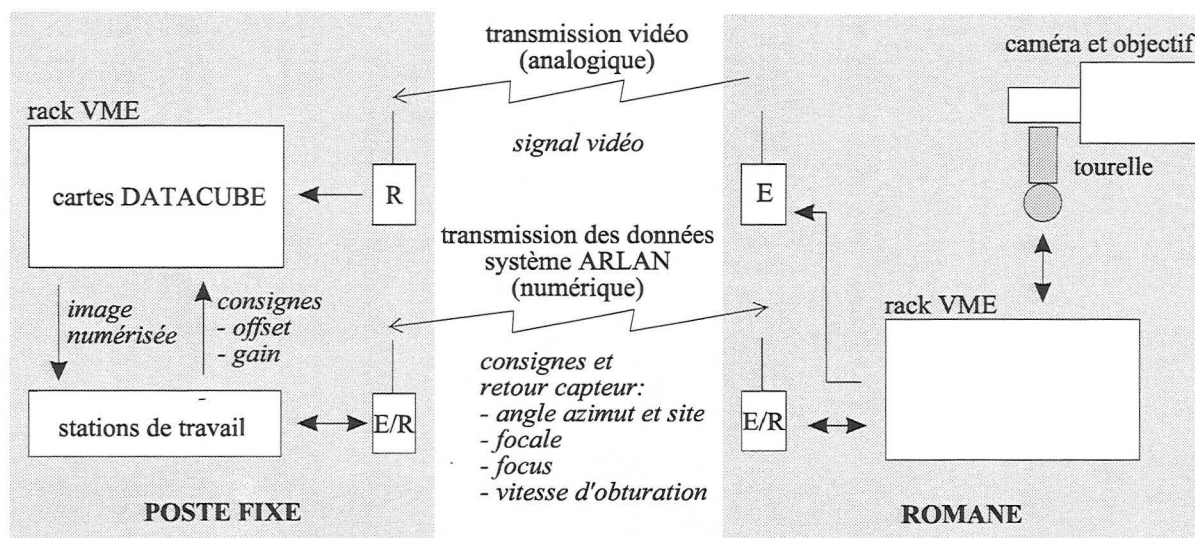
transmission vidéo (analogique)

caméra et objectif

rack VME

signal vidéo

tourelle

cartes DATACUBE

R

E

transmission des données système ARLAN (numérique)

image numérisée

consignes
- offset
- gain

rack VME

consignes et retour capteur:
- angle azimut et site
- focale
- focus
- vitesse d'obturation

stations de travail

E/R

E/R

POSTE FIXE

ROMANE